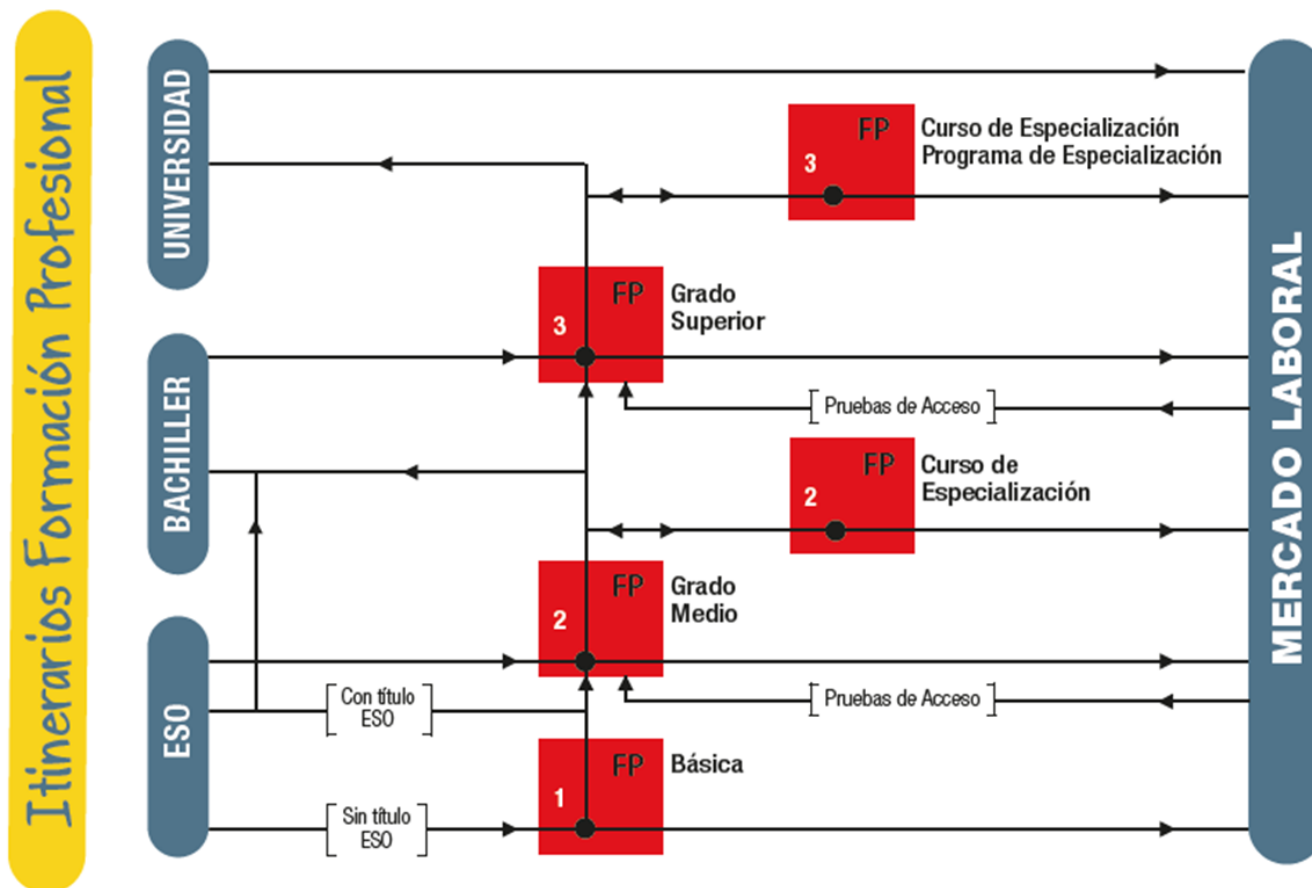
Itinerarios Formación Profesional

UNIVERSIDAD

FP
3
Curso de Especialización
Programa de Especialización

FP
3
Grado Superior

BACHILLER

Pruebas de Acceso

FP
2
Curso de Especialización

FP
2
Grado Medio

ESO

Con título ESO

Pruebas de Acceso

FP
1
Básica

Sin título ESO

MERCADO LABORAL